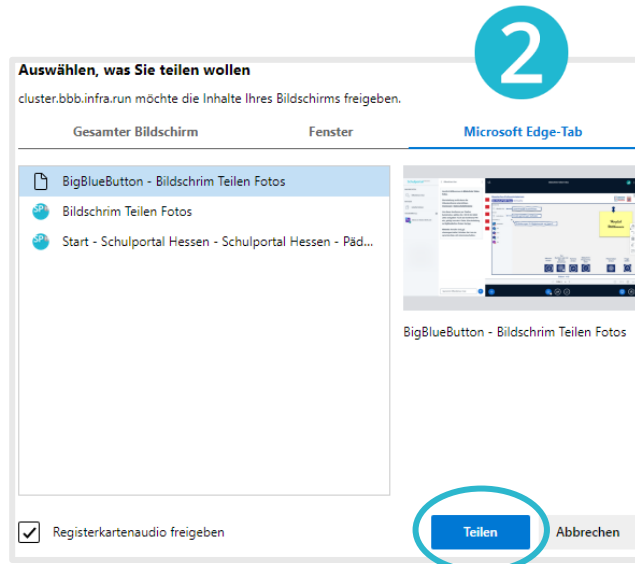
2

Auswählen, was Sie teilen wollen

cluster.bbb.infra.run möchte die Inhalte Ihres Bildschirms freigeben.

Gesamter Bildschirm | Fenster | Microsoft Edge-Tab

BigBlueButton - Bildschrim Teilen Fotos

Bildschrim Teilen Fotos

Start - Schulportal Hessen - Schulportal Hessen - Päd...

BigBlueButton - Bildschrim Teilen Fotos

Registerkartenaudio freigeben

Teilen

Abbrechen